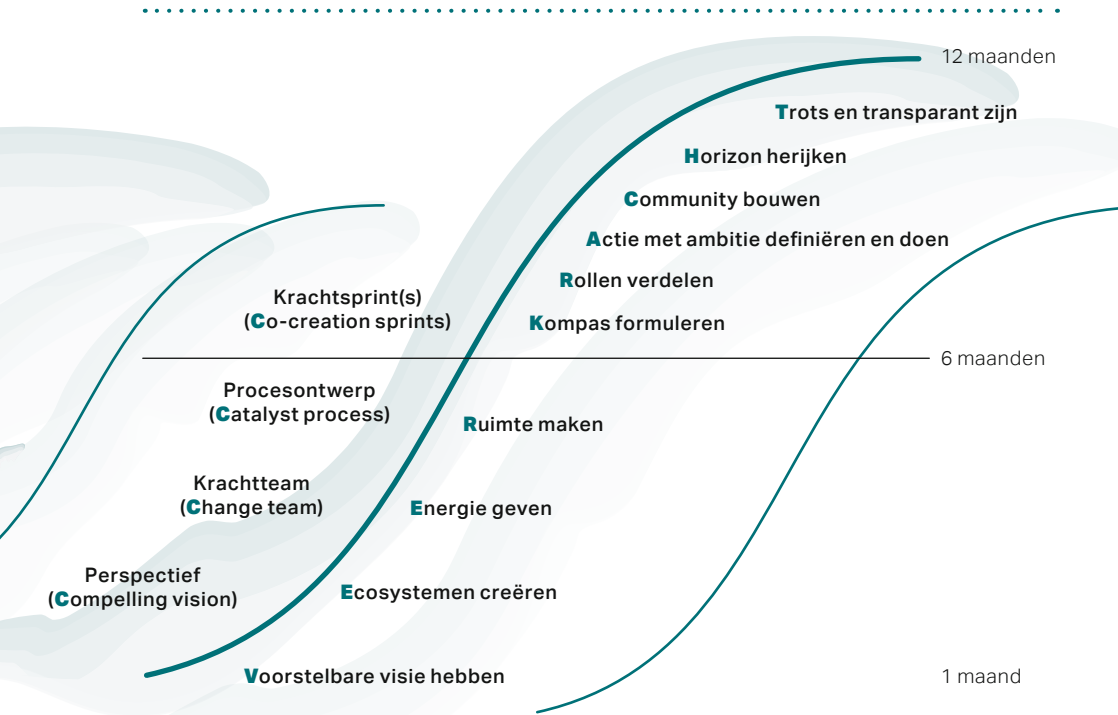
12 maanden

Trots en transparant zijn

Horizon herijken

Community bouwen

Actie met ambitie definiëren en doen

Rollen verdelen

Kompas formuleren

Krachtsprint(s)
(Co-creation sprints)

6 maanden

Procesontwerp
(Catalyst process)

Ruimte maken

Krachtteam
(Change team)

Energie geven

Perspectief
(Compelling vision)

Ecosystemen creëren

Voorstelbare visie hebben

1 maand